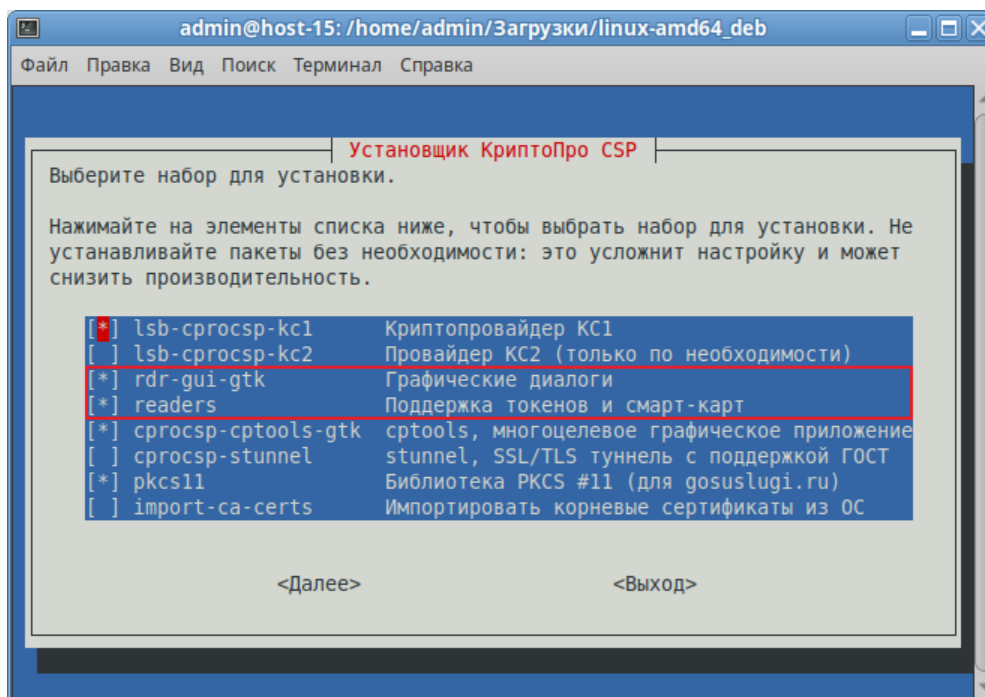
admin@host-15: /home/admin/Загрузки/linux-amd64_deb

Файл Правка Вид Поиск Терминал Справка

Установщик КриптоПро CSP

Выберите набор для установки.

Нажимайте на элементы списка ниже, чтобы выбрать набор для установки. Не устанавливайте пакеты без необходимости: это усложнит настройку и может снизить производительность.

[*] lsb-cprocsp-kc1 Криптопровайдер КС1
[ ] lsb-cprocsp-kc2 Провайдер КС2 (только по необходимости)
[*] rdr-gui-gtk Графические диалоги
[*] readers Поддержка токенов и смарт-карт
[*] cprocsp-cptools-gtk cptools, многоцелевое графическое приложение
[ ] cprocsp-stunnel stunnel, SSL/TLS туннель с поддержкой ГОСТ
[*] pkcs11 Библиотека PKCS #11 (для gosuslugi.ru)
[ ] import-ca-certs Импортировать корневые сертификаты из ОС

<Далее> <Выход>